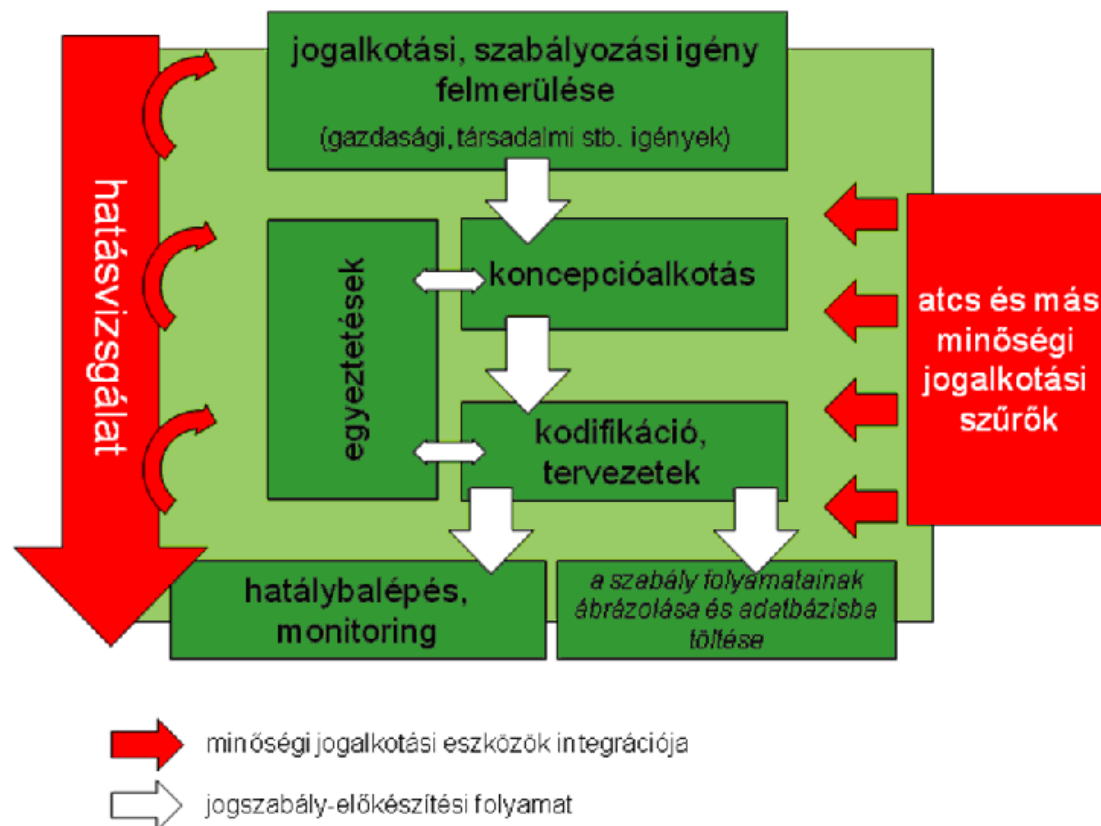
hatásvizsgálat

jogalkotási, szabályozási igény felmerülése

(gazdasági, társadalmi stb. igények)

egyeztetések

koncepcióalkotás

kodifikáció, tervezetek

atcs és más minőségi jogalkotási szűrők

hatálybalépés, monitoring

a szabály folyamatainak ábrázolása és adatbázisba töltése

minőségi jogalkotási eszközök integrációja

jogszabály-előkészítési folyamat